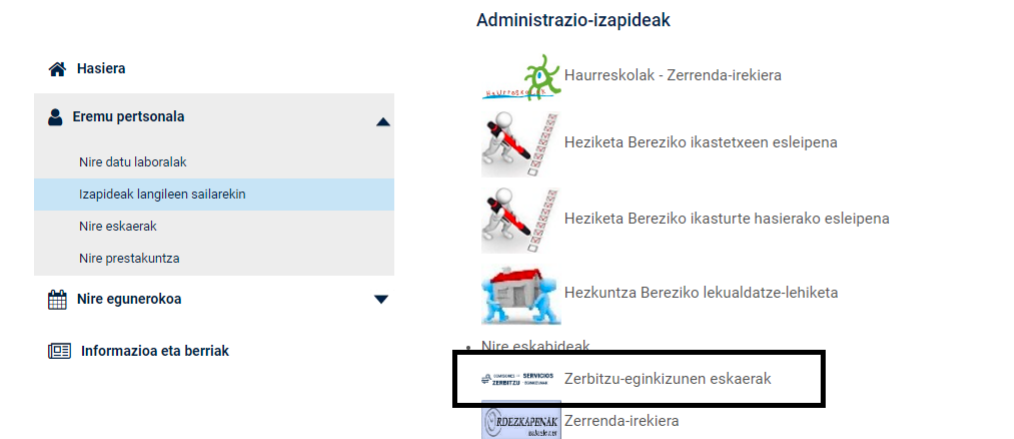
Administrazio-izapideak

Hasiera

Eremu pertsonala

Nire datu laboralak

Izapideak langileen sailarekin

Nire eskaerak

Nire prestakuntza

Nire egunerokoa

Informazioa eta berriak

Haurreskolak - Zerrenda-irekiera

Heziketa Bereziko ikastetxeen esleipena

Heziketa Bereziko ikasturte hasierako esleipena

Hezkuntza Bereziko lekualdatze-lehiketa

Nire eskabideak

Zerbitzu-eginkizunen eskaerak

Zerrenda-irekiera